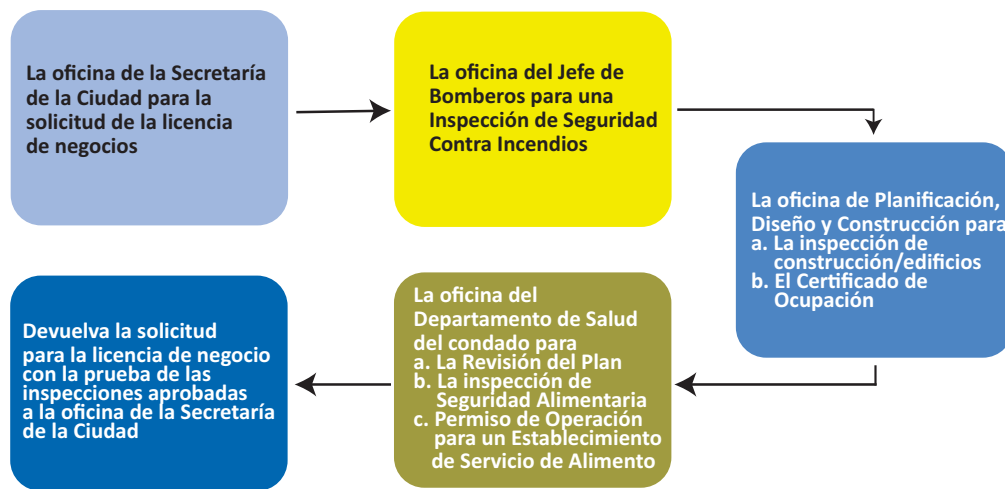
La oficina de la Secretaría de la Ciudad para la solicitud de la licencia de negocios

La oficina del Jefe de Bomberos para una Inspección de Seguridad Contra Incendios

La oficina de Planificación, Diseño y Construcción para
a. La inspección de construcción/edificios
b. El Certificado de Ocupación

La oficina del Departamento de Salud del condado para
a. La Revisión del Plan
b. La inspección de Seguridad Alimentaria
c. Permiso de Operación para un Establecimiento de Servicio de Alimento

Devuelva la solicitud para la licencia de negocio con la prueba de las inspecciones aprobadas a la oficina de la Secretaría de la Ciudad